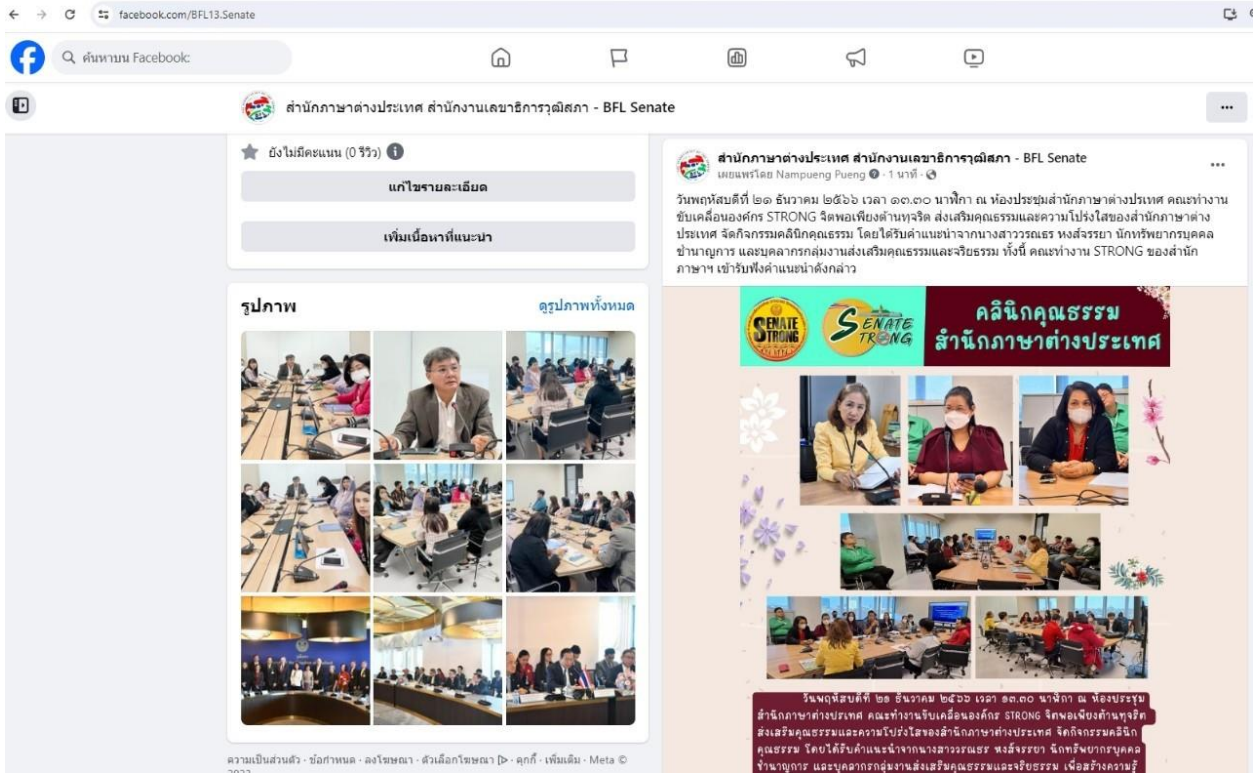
facebook.com/BFL13.Senate

ค้นหาบน Facebook

สำนักภาษาต่างประเทศ สำนักงานเลขาธิการวุฒิสภา - BFL Senate

ยังไม่มีคะแนน (0 รีวิว)

แก้ไขรายละเอียด

เพิ่มเนื้อหาที่แนะนำ

รูปภาพ

ดูรูปภาพทั้งหมด

ความเป็นส่วนตัว · ข้อกำหนด · ลงโฆษณา · ตัวเลือกโฆษณา · คุกกี้ · เพิ่มเติม · Meta © 2023

สำนักภาษาต่างประเทศ สำนักงานเลขาธิการวุฒิสภา - BFL Senate
เผยแพร่โดย Nampueng Pueng · 1 นาที ·

วันพฤหัสบดีที่ ๒๑ ธันวาคม ๒๕๖๖ เวลา ๑๓.๓๐ นาฬิกา ณ ห้องประชุมสำนักภาษาต่างประเทศ คณะทำงานขับเคลื่อนองค์กร STRONG จิตพอเพียงต้านทุจริต ส่งเสริมคุณธรรมและความโปร่งใสของสำนักภาษาต่างประเทศ จัดกิจกรรมคลินิกคุณธรรม โดยได้รับคำแนะนำจากนางสาววรรณธร หงส์จรรยา นักทรัพยากรบุคคลชำนาญการ และบุคลากรกลุ่มงานส่งเสริมคุณธรรมและจริยธรรม ทั้งนี้ คณะทำงาน STRONG ของสำนักภาษาฯ เข้ารับฟังคำแนะนำดังกล่าว

SENATE STRONG

SENATE STRONG

คลินิกคุณธรรม
สำนักภาษาต่างประเทศ

วันพฤหัสบดีที่ ๒๑ ธันวาคม ๒๕๖๖ เวลา ๑๓.๓๐ นาฬิกา ณ ห้องประชุมสำนักภาษาต่างประเทศ คณะทำงานขับเคลื่อนองค์กร STRONG จิตพอเพียงต้านทุจริต ส่งเสริมคุณธรรมและความโปร่งใสของสำนักภาษาต่างประเทศ จัดกิจกรรมคลินิกคุณธรรม โดยได้รับคำแนะนำจากนางสาววรรณธร หงส์จรรยา นักทรัพยากรบุคคลชำนาญการ และบุคลากรกลุ่มงานส่งเสริมคุณธรรมและจริยธรรม เพื่อสร้างความรู้